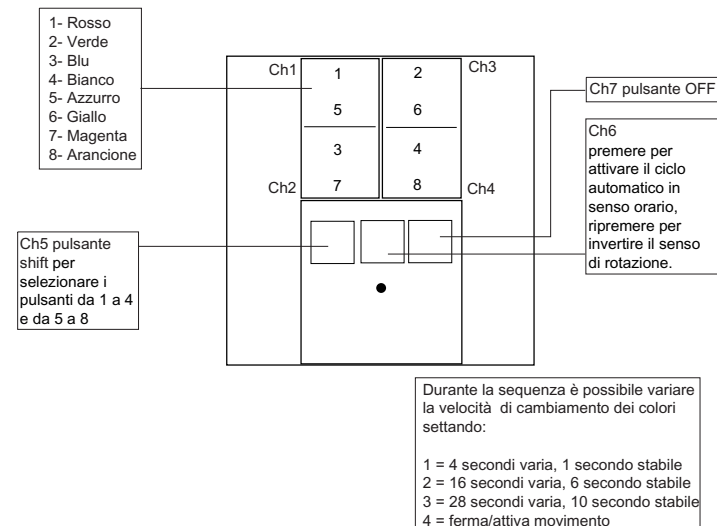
1- Rosso
2- Verde
3- Blu
4- Bianco
5- Azzurro
6- Giallo
7- Magenta
8- Arancione

Ch1
1
5
3
Ch2
7

2
Ch3
6
4
8
Ch4

Ch7 pulsante OFF

Ch6
premere per attivare il ciclo automatico in senso orario, ripremere per invertire il senso di rotazione.

Ch5 pulsante shift per selezionare i pulsanti da 1 a 4 e da 5 a 8

Durante la sequenza è possibile variare la velocità di cambiamento dei colori settando:

1 = 4 secondi varia, 1 secondo stabile
2 = 16 secondi varia, 6 secondo stabile
3 = 28 secondi varia, 10 secondo stabile
4 = ferma/attiva movimento